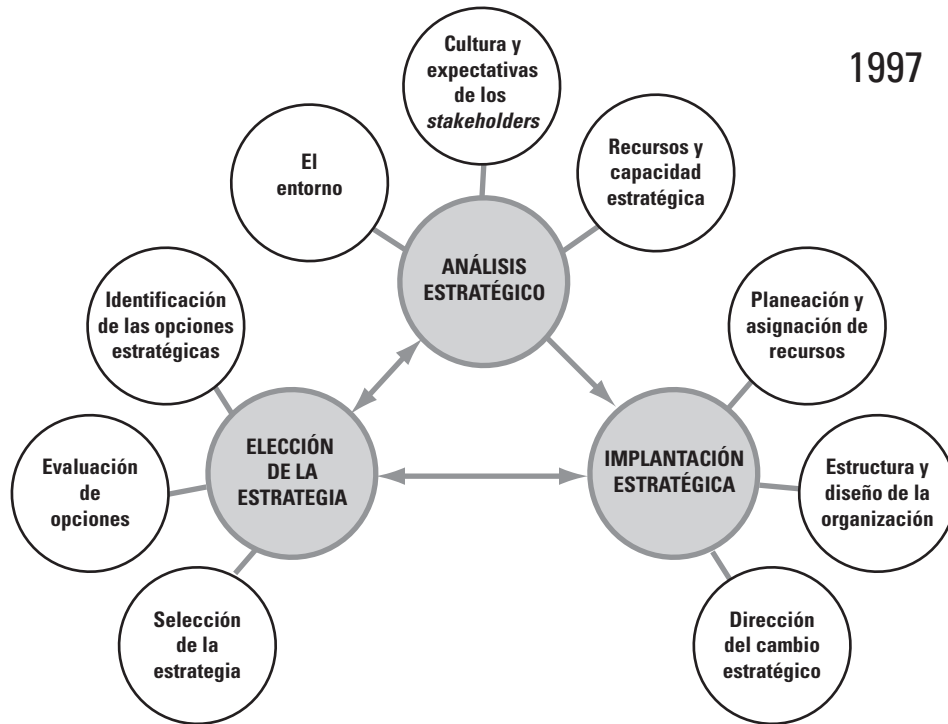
1997

Cultura y expectativas de los *stakeholders*

El entorno

Recursos y capacidad estratégica

ANÁLISIS ESTRATÉGICO

Identificación de las opciones estratégicas

Planeación y asignación de recursos

Evaluación de opciones

ELECCIÓN DE LA ESTRATEGIA

IMPLANTACIÓN ESTRATÉGICA

Estructura y diseño de la organización

Selección de la estrategia

Dirección del cambio estratégico